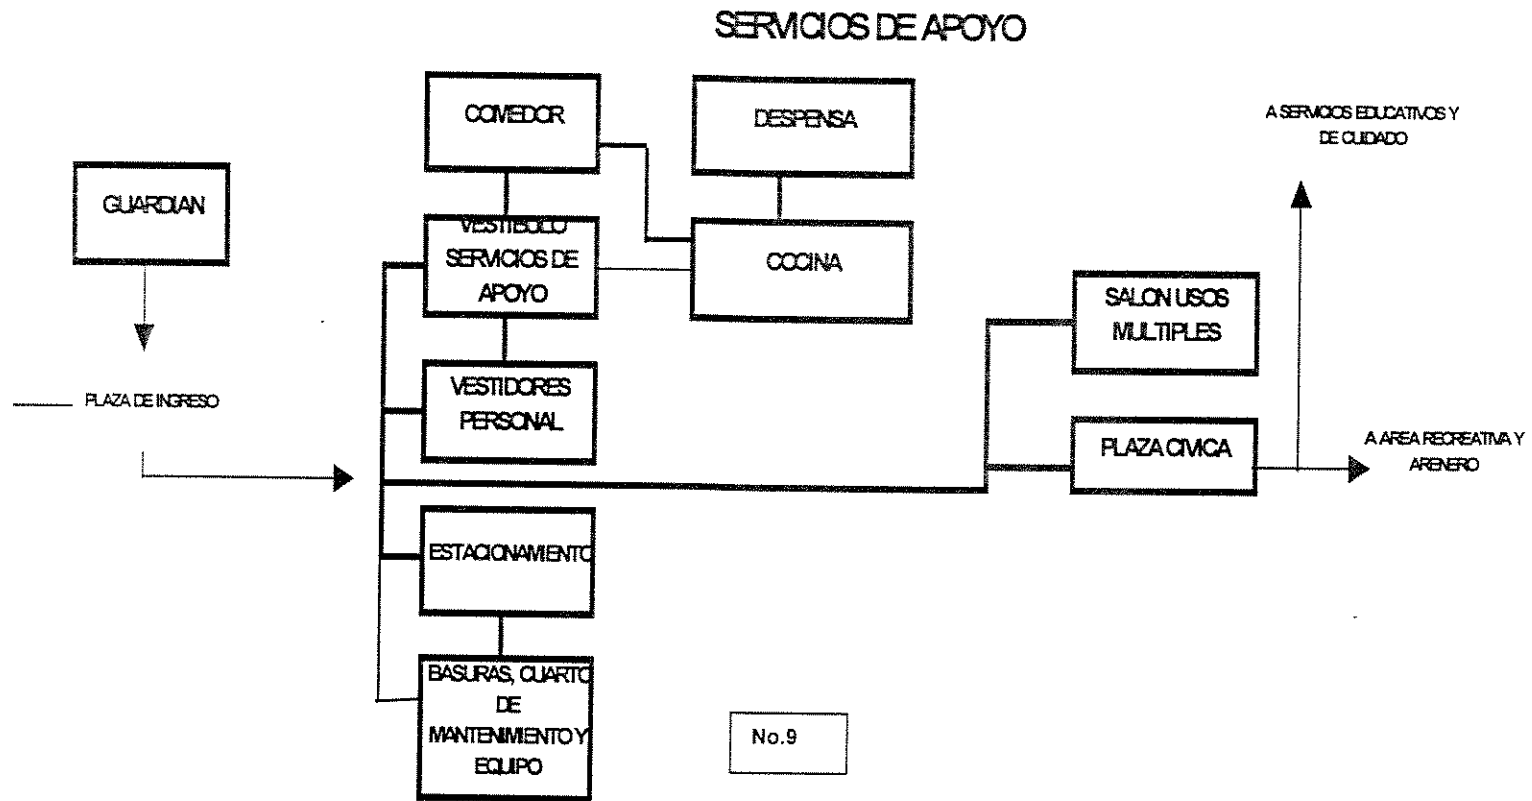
SERVICIOS DE APOYO

COMEDOR

DESPENSA

A SERVICIOS EDUCATIVOS Y DE CUIDADO

GUARDIAN

VESTIBULO SERVICIOS DE APOYO

COCINA

SALON USOS MULTIPLES

PLAZA DE INGRESO

VESTIDORES PERSONAL

PLAZA CIVICA

A AREA RECREATIVA Y ARENERO

ESTACIONAMIENTO

BASURAS, CUARTO DE MANTENIMIENTO Y EQUIPO

No.9